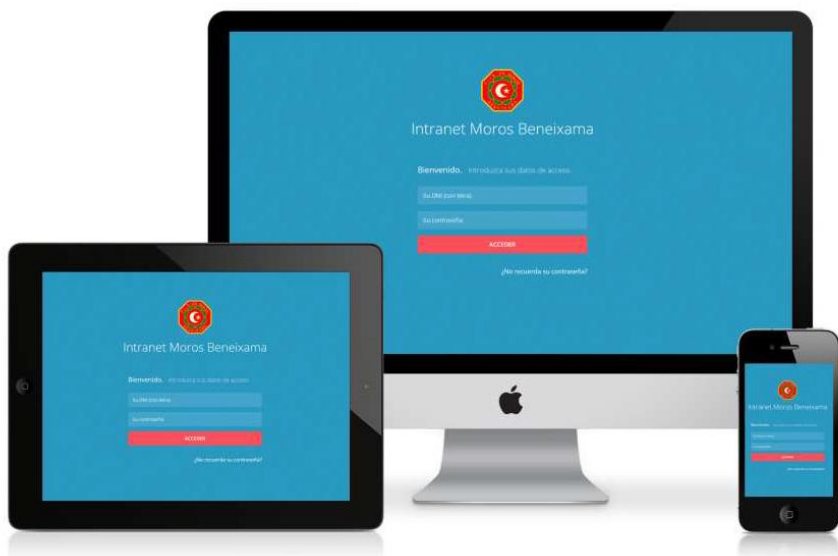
Intranet Moros Beneixama

Bienvenido. Introduzca sus datos de acceso.

Su DNI (con letra)

Su contraseña

ACCEDER

¿No recuerda su contraseña?

Intranet Moros Beneixama

Bienvenido. Introduzca sus datos de acceso.

Su DNI (con letra)

Su contraseña

ACCEDER

¿No recuerda su contraseña?

Intranet Moros Beneixama

Bienvenido. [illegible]

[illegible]

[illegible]

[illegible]

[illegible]